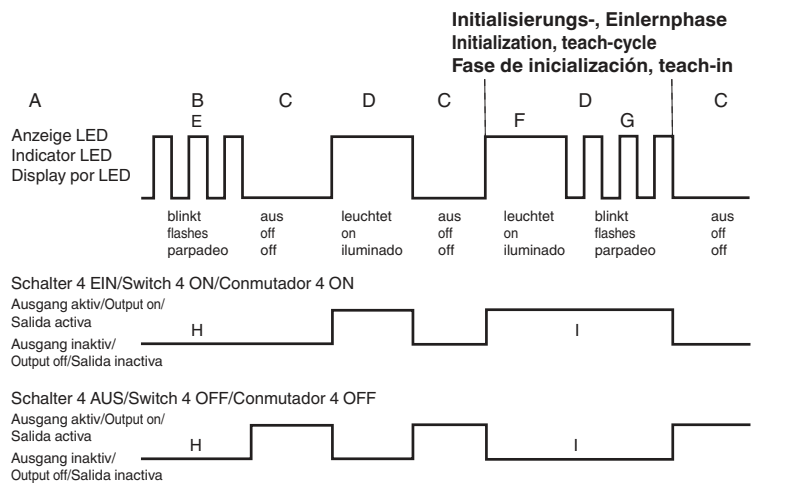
Initialisierungs-, Einlernphase
Initialization, teach-cycle
Fase de inicialización, teach-in

A
B
E
C
D
C
F
D
G
C

Anzeige LED
Indicator LED
Display por LED

blinkt
flashes
parpadeo

aus
off
off

leuchtet
on
iluminado

aus
off
off

leuchtet
on
iluminado

blinkt
flashes
parpadeo

aus
off
off

Schalter 4 EIN/Switch 4 ON/Conmutador 4 ON
Ausgang aktiv/Output on/
Salida activa
H
I
Ausgang inaktiv/
Output off/Salida inactiva

Schalter 4 AUS/Switch 4 OFF/Conmutador 4 OFF
Ausgang aktiv/Output on/
Salida activa
H
I
Ausgang inaktiv/
Output off/Salida inactiva